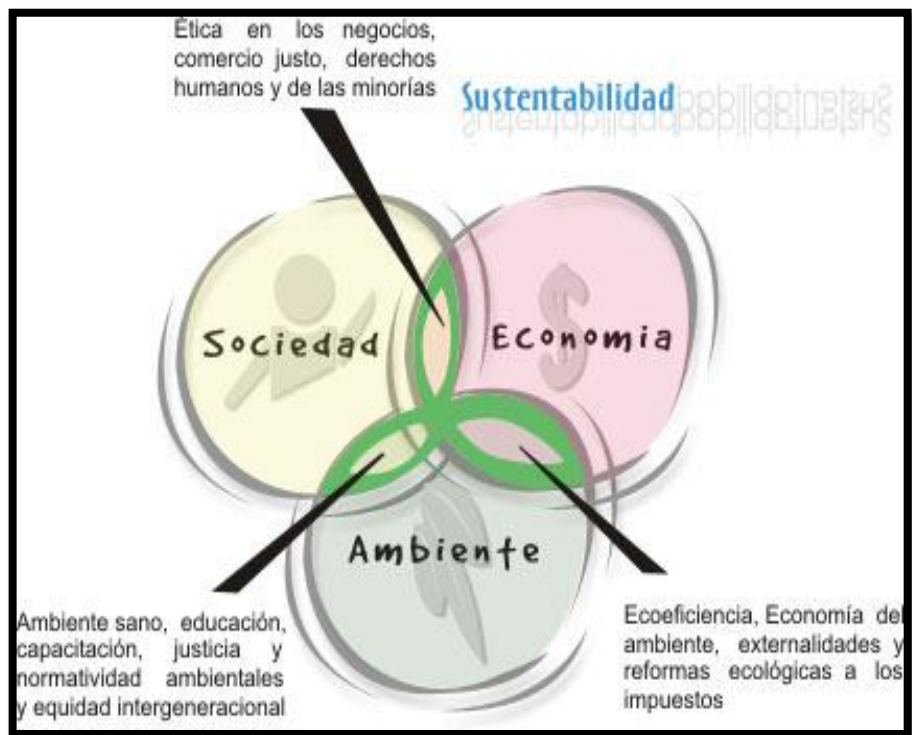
Ética en los negocios, comercio justo, derechos humanos y de las minorías

Sustentabilidad

Sociedad

Economia

Ambiente

Ambiente sano, educación, capacitación, justicia y normatividad ambientales y equidad intergeneracional

Ecoeficiencia, Economía del ambiente, externalidades y reformas ecológicas a los impuestos